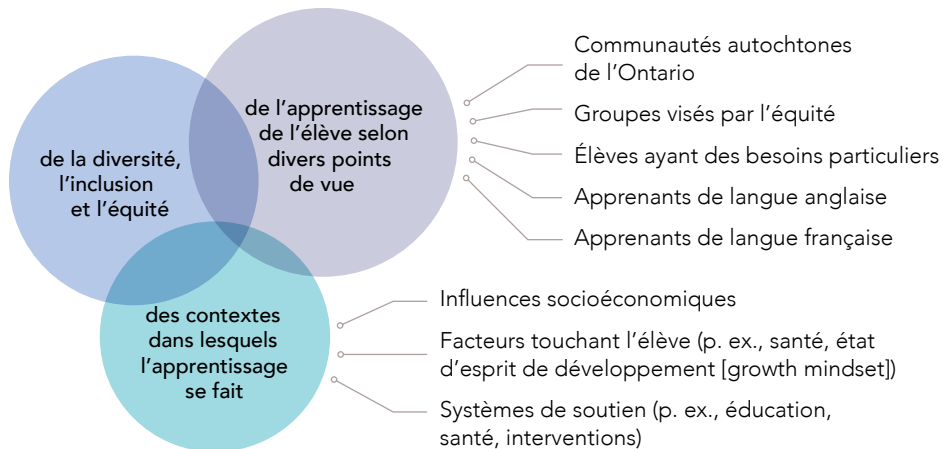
de la diversité, l'inclusion et l'équité

de l'apprentissage de l'élève selon divers points de vue

des contextes dans lesquels l'apprentissage se fait

Communautés autochtones de l'Ontario

Groupes visés par l'équité

Élèves ayant des besoins particuliers

Apprenants de langue anglaise

Apprenants de langue française

Influences socioéconomiques

Facteurs touchant l'élève (p. ex., santé, état d'esprit de développement [growth mindset])

Systèmes de soutien (p. ex., éducation, santé, interventions)